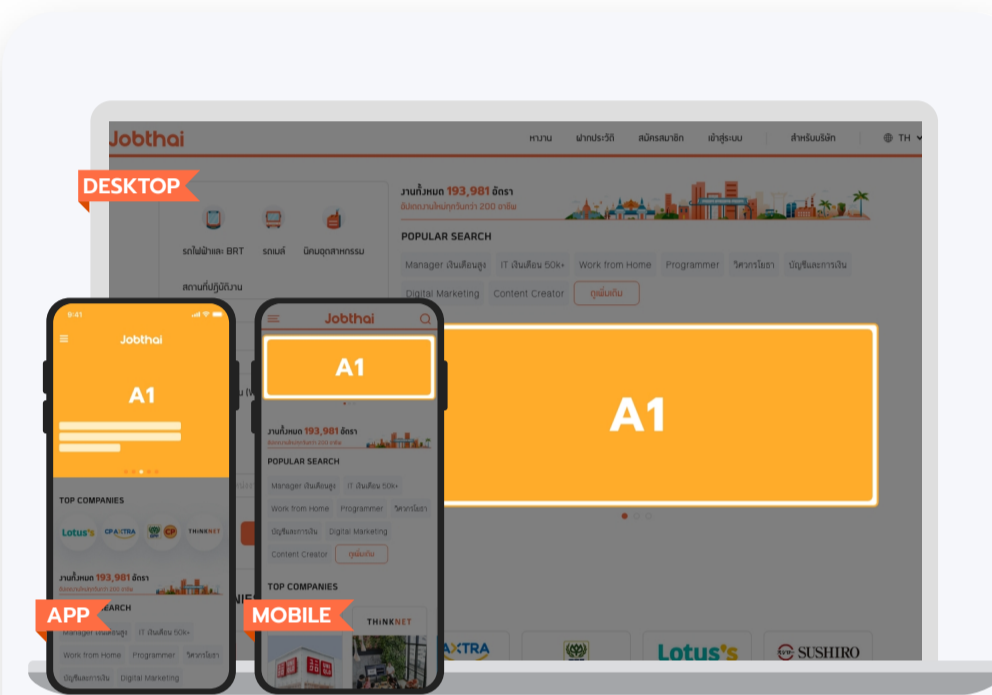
Jobthai

หางาน ฝากประวัติ สมัครสมาชิก เข้าสู่ระบบ สำหรับบริษัท TH

DESKTOP

รถไฟฟ้าและ BRT รถเมล์ นิคมอุตสาหกรรม

สถานที่ปฏิบัติงาน

งานทั้งหมด 193,981 อัตรา
อัปเดตงานใหม่ทุกวันกว่า 200 อาชีพ

POPULAR SEARCH

Manager เงินเดือนสูง IT เงินเดือน 50k+ Work from Home Programmer วิศวกรโยธา บัญชีและการเงิน Digital Marketing Content Creator ดูเพิ่มเติม

A1

9:41

Jobthai

A1

TOP COMPANIES

Lotus's CP AXTRA CP THINKNET

งานทั้งหมด 193,981 อัตรา

APP

SEARCH

Manager เงินเดือนสูง IT เงินเดือน 50k+ Work from Home Programmer วิศวกรโยธา บัญชีและการเงิน Digital Marketing

Jobthai

A1

งานทั้งหมด 193,981 อัตรา

POPULAR SEARCH

Manager เงินเดือนสูง IT เงินเดือน 50k+ Work from Home Programmer วิศวกรโยธา บัญชีและการเงิน Digital Marketing Content Creator ดูเพิ่มเติม

TOP COMPANIES

MOBILE

THINKNET

AXTRA Lotus's SUSHIRO